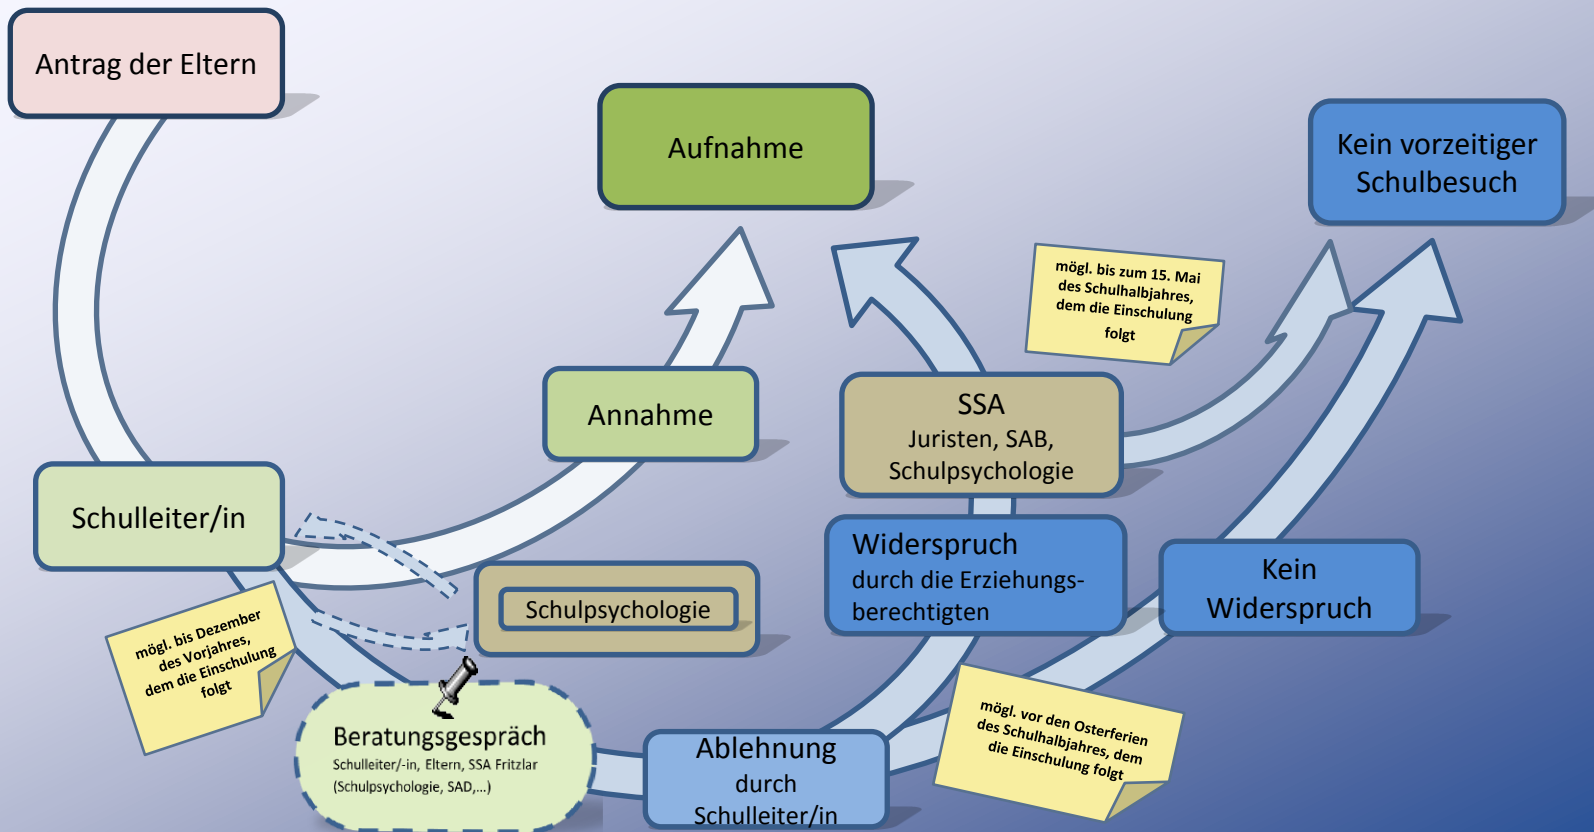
Antrag der Eltern

Aufnahme

Kein vorzeitiger Schulbesuch

mögl. bis zum 15. Mai des Schulhalbjahres, dem die Einschulung folgt

Annahme

SSA
Juristen, SAB, Schulpsychologie

Schulleiter/in

Schulpsychologie

Widerspruch
durch die Erziehungsberechtigten

Kein Widerspruch

mögl. bis Dezember des Vorjahres, dem die Einschulung folgt

Beratungsgespräch
Schulleiter/-in, Eltern, SSA Fritzlar (Schulpsychologie, SAD,...)

Ablehnung
durch
Schulleiter/in

mögl. vor den Osterferien des Schulhalbjahres, dem die Einschulung folgt